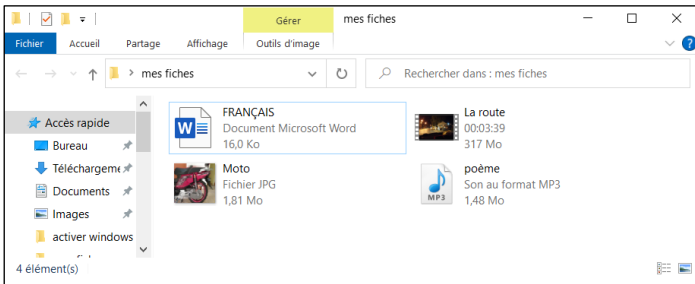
Gérer
mes fiches

Fichier
Accueil
Partage
Affichage
Outils d'image

mes fiches
Rechercher dans : mes fiches

Accès rapide
Bureau
Téléchargeme
Documents
Images
activer windows

FRANÇAIS
Document Microsoft Word
16,0 Ko

La route
00:03:39
317 Mo

Moto
Fichier JPG
1,81 Mo

poème
Son au format MP3
1,48 Mo

MP3

4 élément(s)